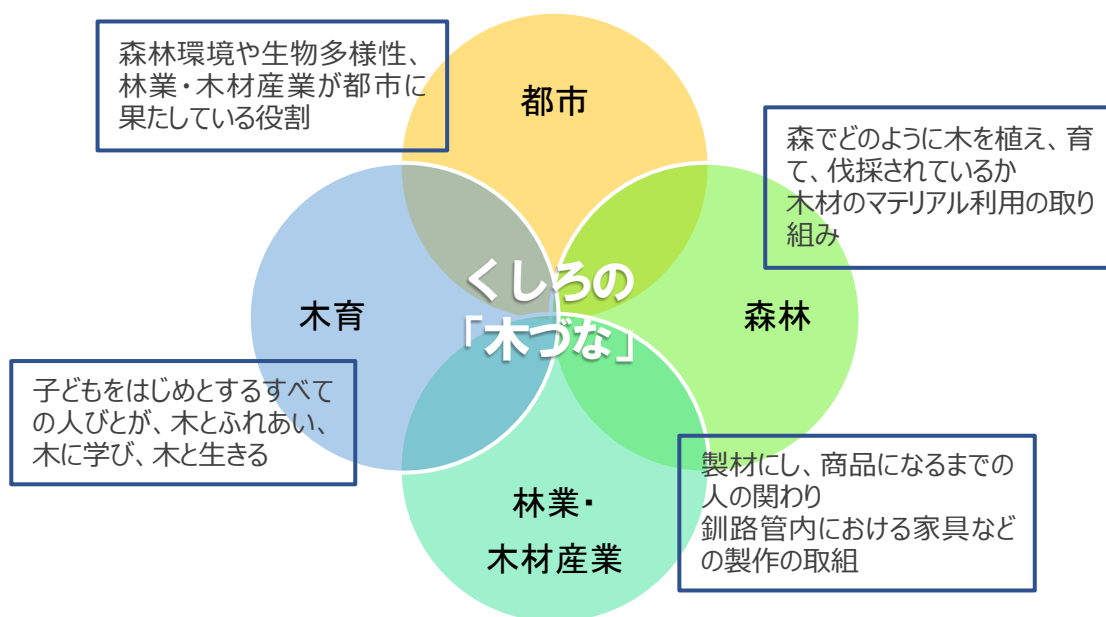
森林環境や生物多様性、林業・木材産業が都市に果たしている役割

都市

森でどのように木を植え、育て、伐採されているか
木材のマテリアル利用の取り組み

木育

くしろの「木づな」

森林

子どもをはじめとするすべての人びとが、木とふれあい、木に学び、木と生きる

林業・木材産業

製材にし、商品になるまでの人の関わり
釧路管内における家具などの製作の取組